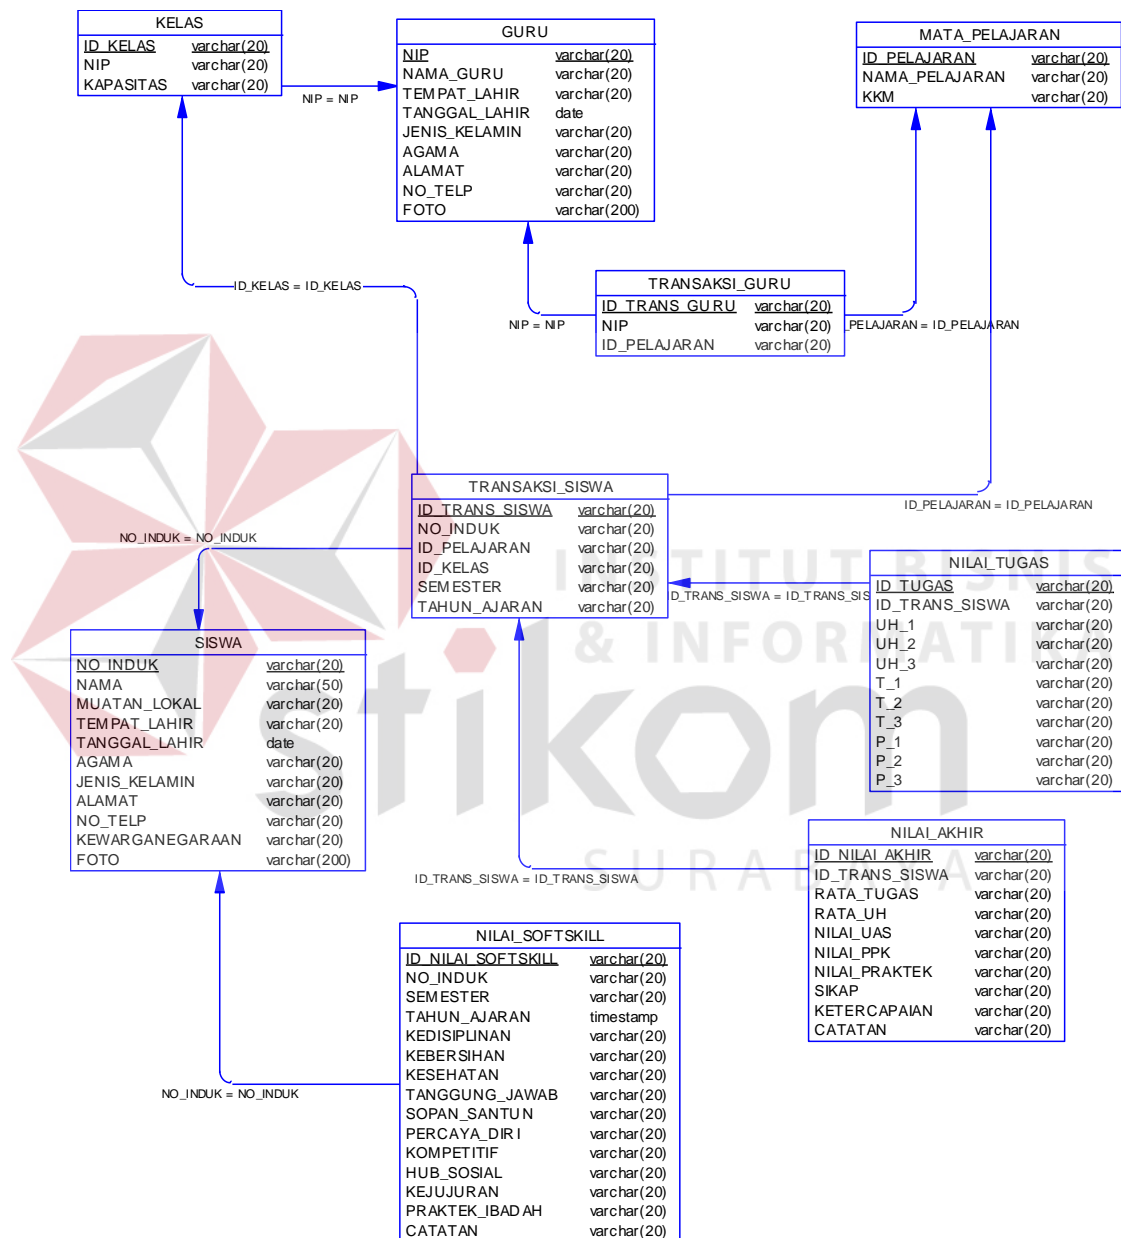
KELAS

| ID_KELAS | varchar(20) |
|---|---|
| NIP | varchar(20) |
| KAPASITAS | varchar(20) |

NIP = NIP

GURU

| NIP | varchar(20) |
|---|---|
| NAMA_GURU | varchar(20) |
| TEMPAT_LAHIR | varchar(20) |
| TANGGAL_LAHIR | date |
| JENIS_KELAMIN | varchar(20) |
| AGAMA | varchar(20) |
| ALAMAT | varchar(20) |
| NO_TELP | varchar(20) |
| FOTO | varchar(200) |

MATA_PELAJARAN

| ID_PELAJARAN | varchar(20) |
|---|---|
| NAMA_PELAJARAN | varchar(20) |
| KKM | varchar(20) |

ID_KELAS = ID_KELAS

TRANSAKSI_GURU

| ID_TRANS_GURU | varchar(20) |
|---|---|
| NIP | varchar(20) |
| ID_PELAJARAN | varchar(20) |

NIP = NIP

_PELAJARAN = ID_PELAJARAN

TRANSAKSI_SISWA

| ID_TRANS_SISWA | varchar(20) |
|---|---|
| NO_INDUK | varchar(20) |
| ID_PELAJARAN | varchar(20) |
| ID_KELAS | varchar(20) |
| SEMESTER | varchar(20) |
| TAHUN_AJARAN | varchar(20) |

ID_PELAJARAN = ID_PELAJARAN

NO_INDUK = NO_INDUK

NILAI_TUGAS

| ID_TUGAS | varchar(20) |
|---|---|
| ID_TRANS_SISWA | varchar(20) |
| UH_1 | varchar(20) |
| UH_2 | varchar(20) |
| UH_3 | varchar(20) |
| T_1 | varchar(20) |
| T_2 | varchar(20) |
| T_3 | varchar(20) |
| P_1 | varchar(20) |
| P_2 | varchar(20) |
| P_3 | varchar(20) |

ID_TRANS_SISWA = ID_TRANS_SIS

SISWA

| NO_INDUK | varchar(20) |
|---|---|
| NAMA | varchar(50) |
| MUATAN_LOKAL | varchar(20) |
| TEMPAT_LAHIR | varchar(20) |
| TANGGAL_LAHIR | date |
| AGAMA | varchar(20) |
| JENIS_KELAMIN | varchar(20) |
| ALAMAT | varchar(20) |
| NO_TELP | varchar(20) |
| KEWARGANEGARAAN | varchar(20) |
| FOTO | varchar(200) |

NILAI_AKHIR

| ID_NILAI_AKHIR | varchar(20) |
|---|---|
| ID_TRANS_SISWA | varchar(20) |
| RATA_TUGAS | varchar(20) |
| RATA_UH | varchar(20) |
| NILAI_UAS | varchar(20) |
| NILAI_PPK | varchar(20) |
| NILAI_PRAKTEK | varchar(20) |
| SIKAP | varchar(20) |
| KETERCAPAIAN | varchar(20) |
| CATATAN | varchar(20) |

ID_TRANS_SISWA = ID_TRANS_SISWA

NILAI_SOFTSKILL

| ID_NILAI_SOFTSKILL | varchar(20) |
|---|---|
| NO_INDUK | varchar(20) |
| SEMESTER | varchar(20) |
| TAHUN_AJARAN | timestamp |
| KEDISIPLINAN | varchar(20) |
| KEBERSIHAN | varchar(20) |
| KESEHATAN | varchar(20) |
| TANGGUNG_JAWAB | varchar(20) |
| SOPAN_SANTUN | varchar(20) |
| PERCAYA_DIRI | varchar(20) |
| KOMPETITIF | varchar(20) |
| HUB_SOSIAL | varchar(20) |
| KEJUJURAN | varchar(20) |
| PRAKTEK_IBADAH | varchar(20) |
| CATATAN | varchar(20) |

NO_INDUK = NO_INDUK

INSTITUT BISNIS & INFORMATIKA stikom SURABAYA